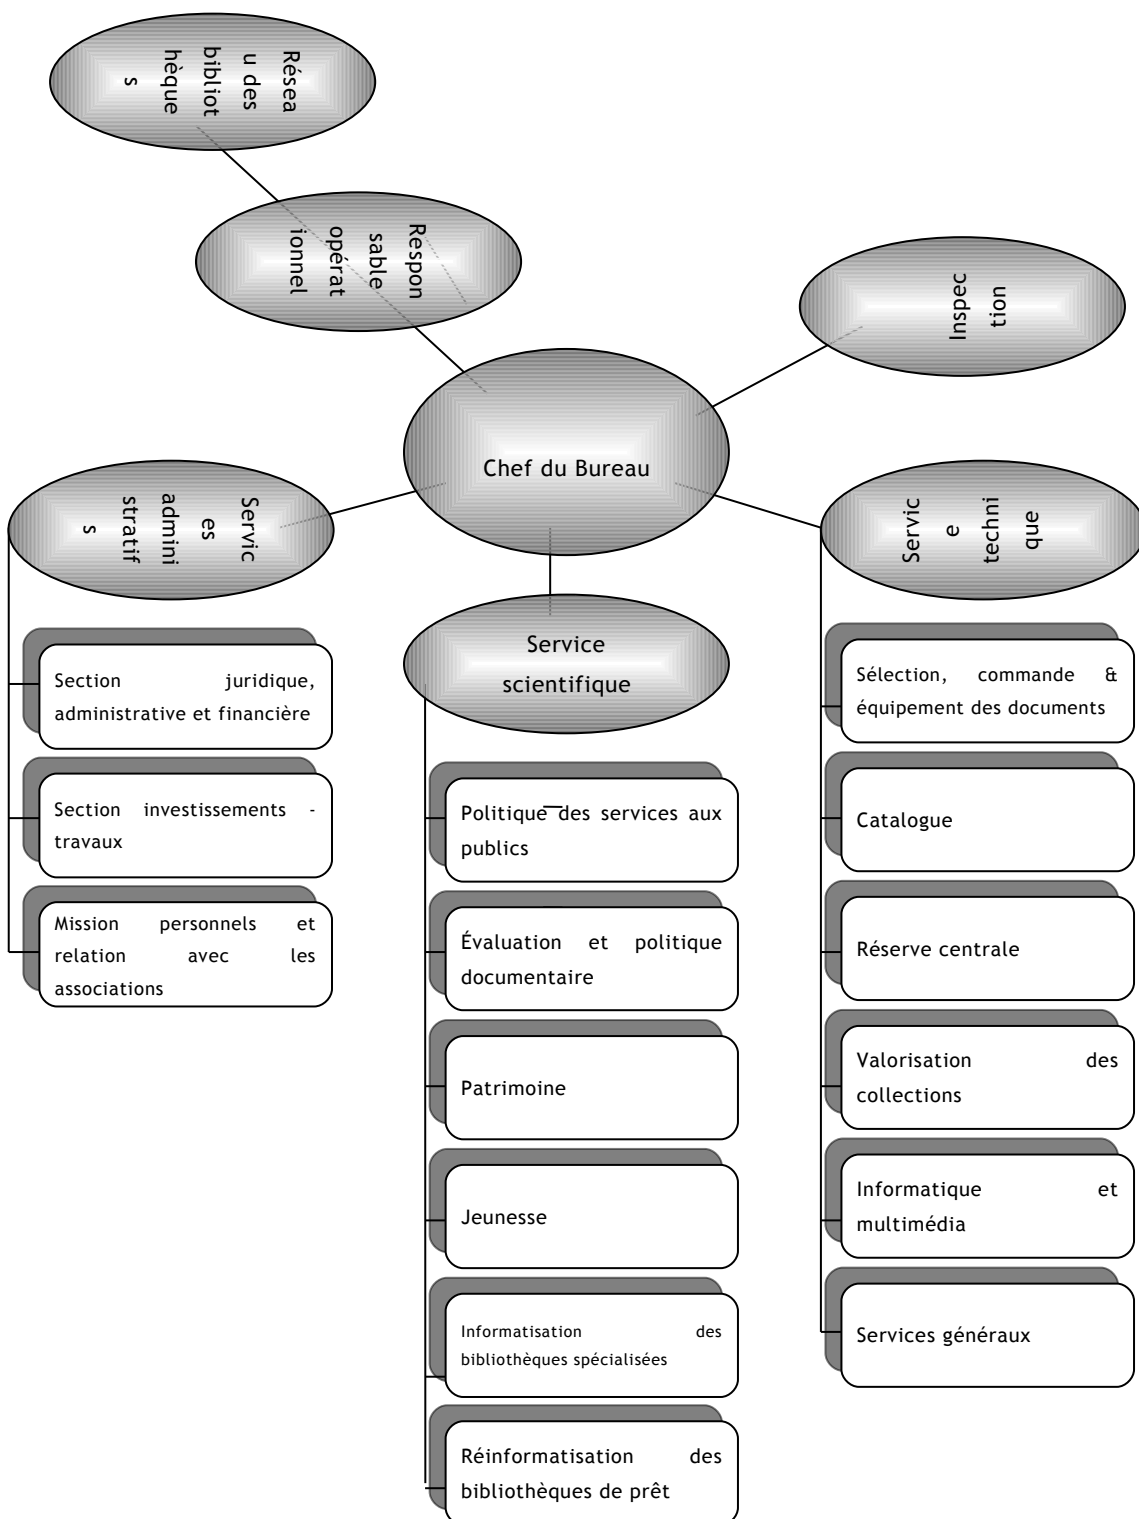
Réseau des bibliothèques

Responsable opérationnel

Inspection

Chef du Bureau

Services administratifs

Service technique

Service scientifique

Section juridique, administrative et financière

Section investissements - travaux

Mission personnels et relation avec les associations

Politique des services aux publics

Évaluation et politique documentaire

Patrimoine

Jeunesse

Informatisation des bibliothèques spécialisées

Réinformatisation des bibliothèques de prêt

Sélection, commande & équipement des documents

Catalogue

Réserve centrale

Valorisation des collections

Informatique et multimédia

Services généraux